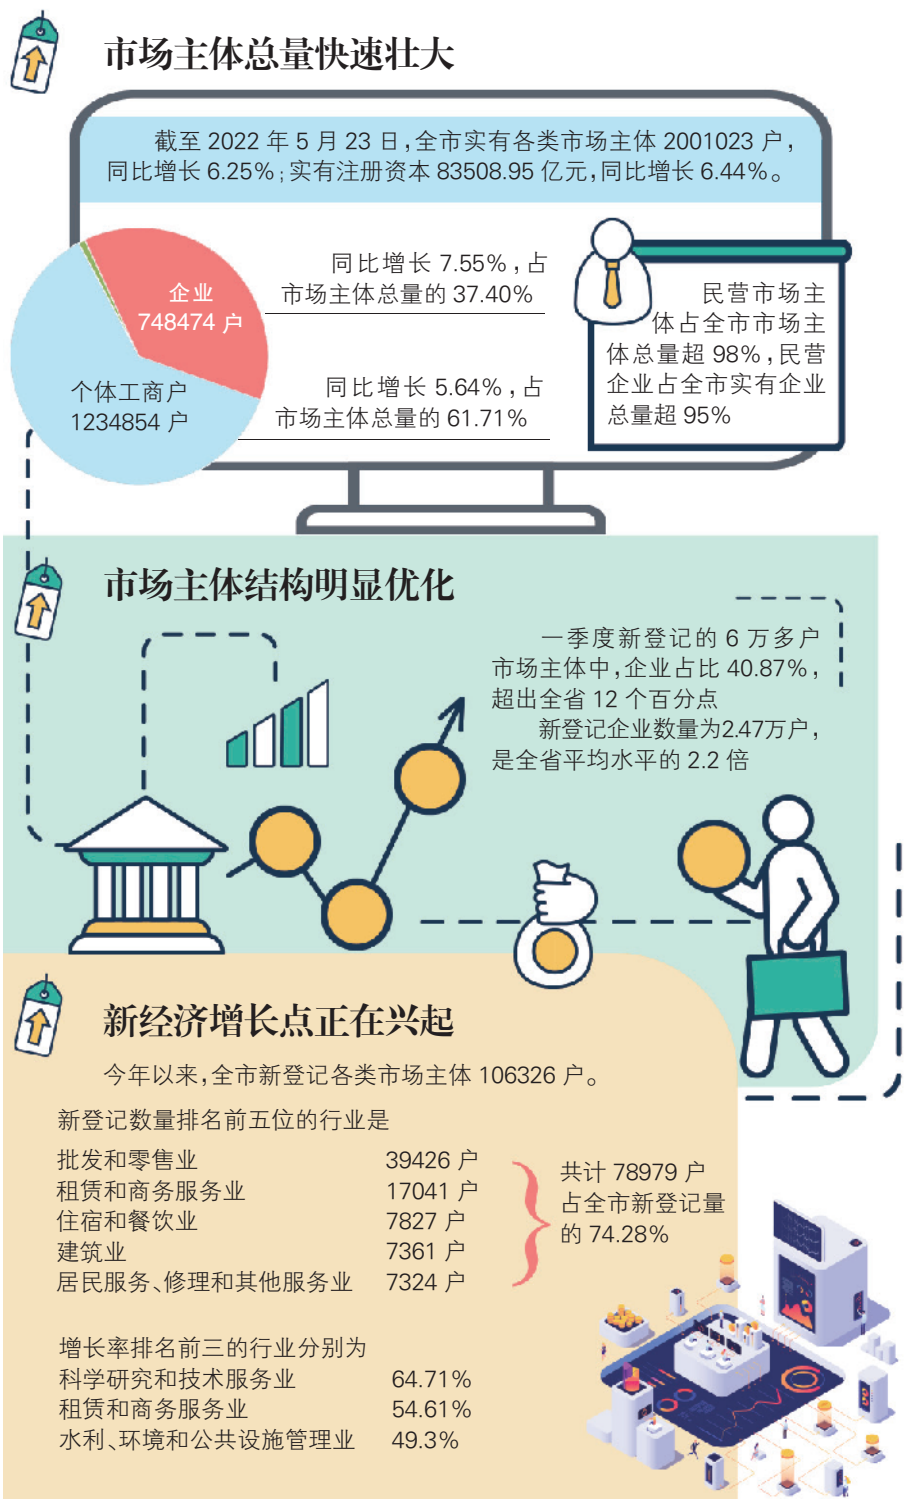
市场主体总量快速壮大

截至 2022 年 5 月 23 日，全市实有各类市场主体 2001023 户，同比增长 6.25%；实有注册资本 83508.95 亿元，同比增长 6.44%。

企业 748474 户

同比增长 7.55%，占市场主体总量的 37.40%

个体工商户 1234854 户

同比增长 5.64%，占市场主体总量的 61.71%

民营市场主体占全市市场主体总量超 98%，民营企业占全市实有企业总量超 95%

市场主体结构明显优化

一季度新登记的 6 万多户市场主体中，企业占比 40.87%，超出全省 12 个百分点

新登记企业数量为2.47万户，是全省平均水平的 2.2 倍

新经济增长点正在兴起

今年以来，全市新登记各类市场主体 106326 户。

新登记数量排名前五位的行业是

| | |
|---|---|
| 批发和零售业 | 39426 户 |
| 租赁和商务服务业 | 17041 户 |
| 住宿和餐饮业 | 7827 户 |
| 建筑业 | 7361 户 |
| 居民服务、修理和其他服务业 | 7324 户 |

共计 78979 户占全市新登记量的 74.28%

增长率排名前三的行业分别为

| | |
|---|---|
| 科学研究和技术服务业 | 64.71% |
| 租赁和商务服务业 | 54.61% |
| 水利、环境和公共设施管理业 | 49.3% |